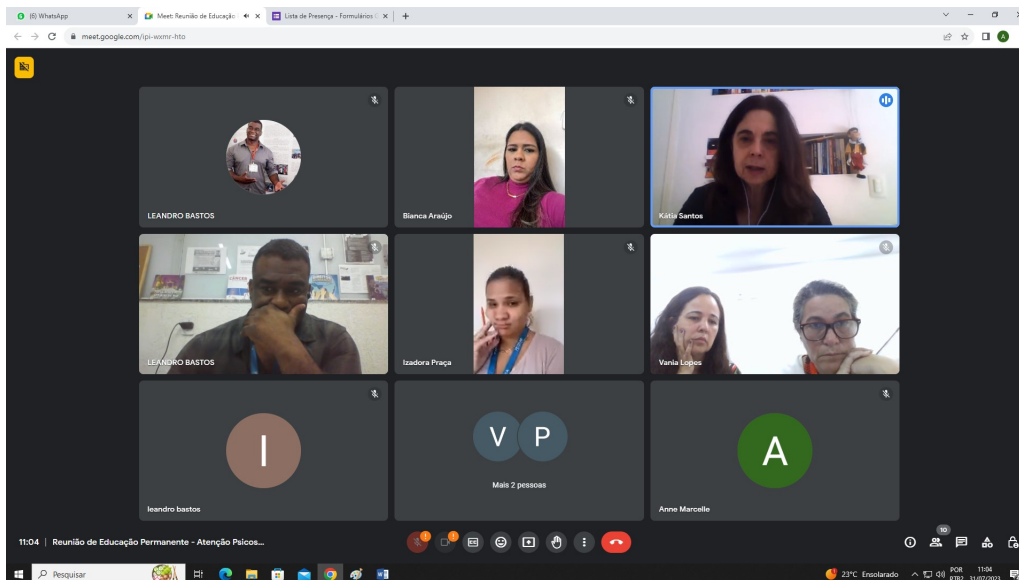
(6) WhatsApp
Meet: Reunião de Educaçã
Lista de Presença - Formulários
meet.google.com/ipi-wxmr-hto

LEANDRO BASTOS
Bianca Araújo
Kátia Santos
LEANDRO BASTOS
Izadora Praça
Vania Lopes
I
leandro bastos
V
P
Mais 2 pessoas
A
Anne Marcelle

11:04 | Reunião de Educação Permanente - Atenção Psicos...
10

Pesquisar
23°C Ensolarado
POR PTB2
11:04 31/07/2023